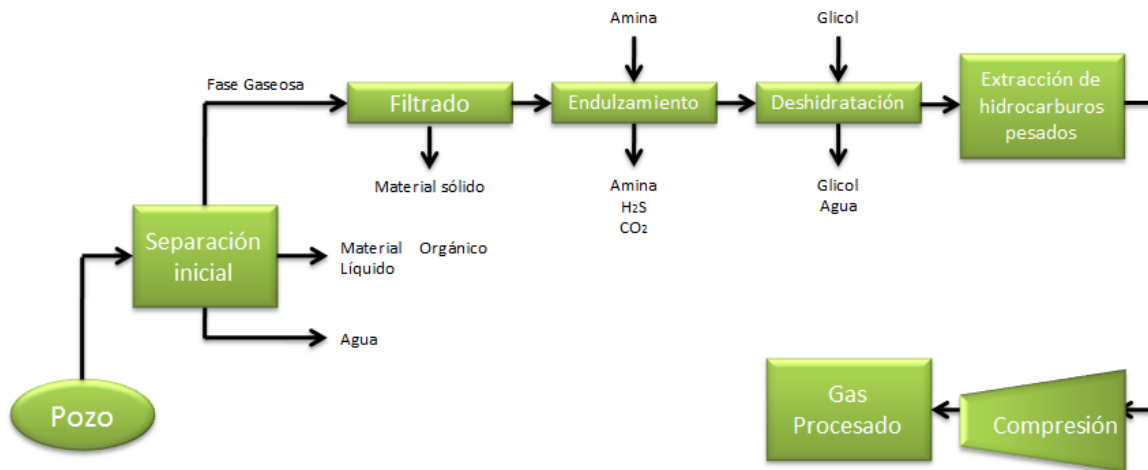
Amina

Glicol

Fase Gaseosa

Filtrado

Endulzamiento

Deshidratación

Extracción de hidrocarburos pesados

Material sólido

Amina
$H_2S$
$CO_2$

Glicol
Agua

Separación inicial

Material Orgánico Líquido

Agua

Pozo

Gas Procesado

Compresión